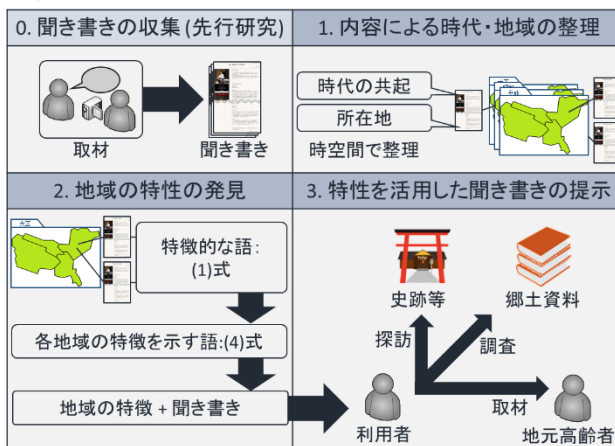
0. 聞き書きの収集 (先行研究)

取材

聞き書き

1. 内容による時代・地域の整理

時代の共起

所在地

時空間で整理

2. 地域の特性の発見

特徴的な語：(1)式

各地域の特徴を示す語：(4)式

地域の特徴 + 聞き書き

3. 特性を活用した聞き書きの提示

史跡等

郷土資料

探訪

調査

取材

利用者

地元高齢者